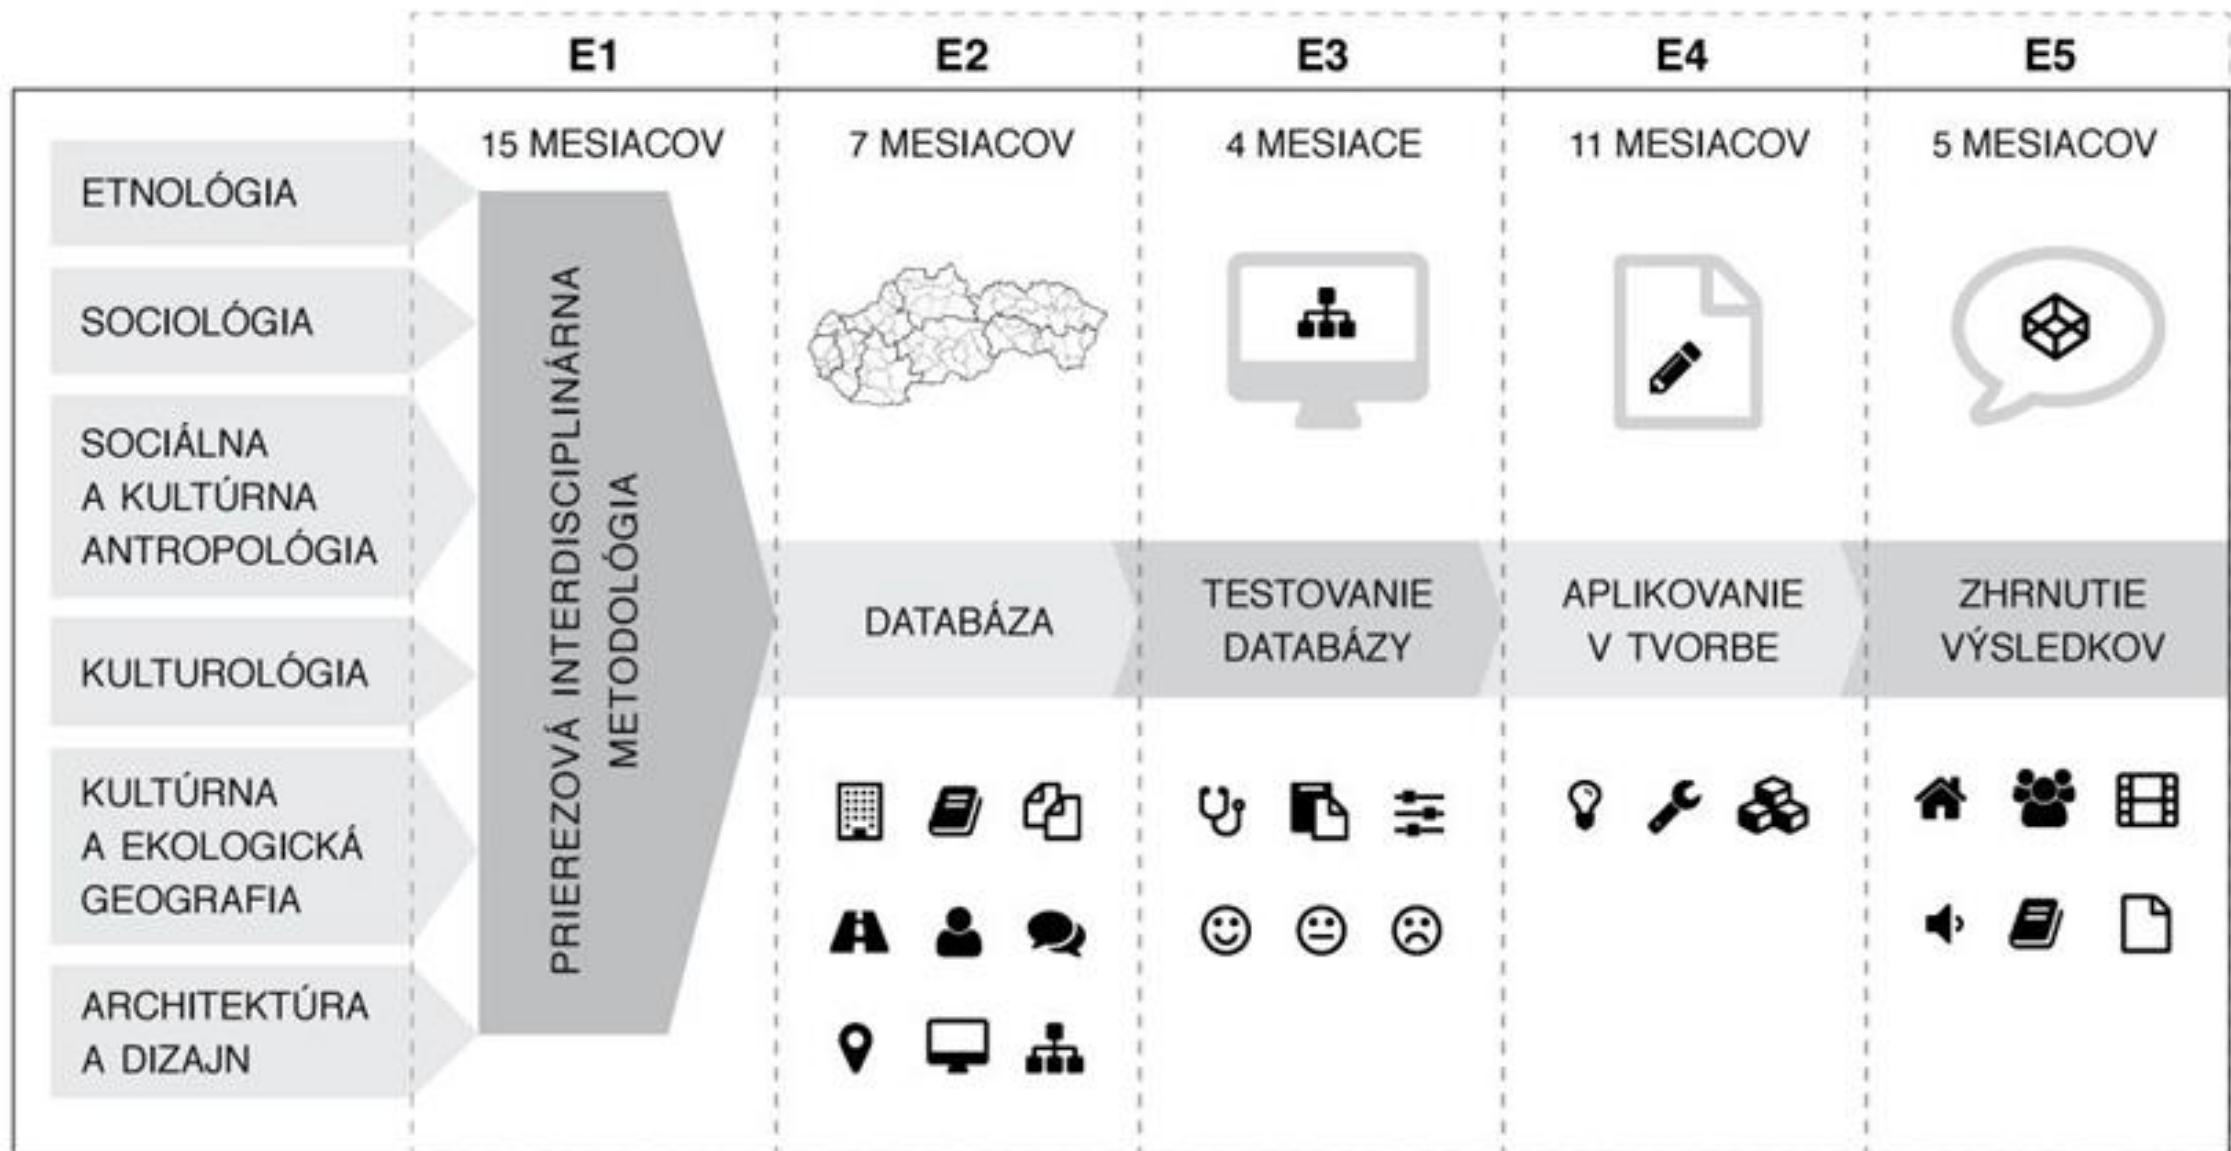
E1
E2
E3
E4
E5

15 MESIACOV
7 MESIACOV
4 MESIACE
11 MESIACOV
5 MESIACOV

ETNOLÓGIA

SOCIOLÓGIA

SOCIÁLNA A KULTÚRNA ANTROPOLÓGIA

KULTUROLÓGIA

KULTÚRNA A EKOLOGICKÁ GEOGRAFIA

ARCHITEKTÚRA A DIZAJN

PRIEREZOVÁ INTERDISCIPLINÁRNA METODOLÓGIA

DATABÁZA

TESTOVANIE DATABÁZY

APLIKOVANIE V TVORBE

ZHRNUTIE VÝSLEDKOV